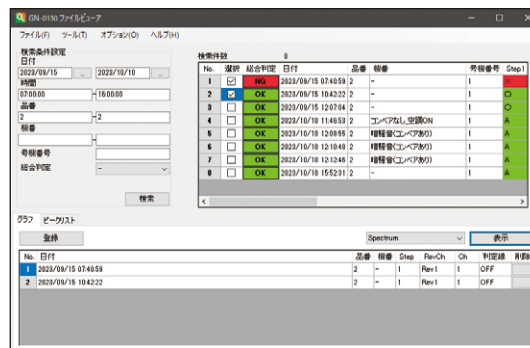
GN-0130 ファイルビューア

ファイル(F) ツール(T) オプション(O) ヘルプ(H)

検索条件設定
日付
2023/09/15 ～ 2023/10/10
時間
07:00:00 ～ 18:00:00
品番
2 ～ 2
機番

号機番号

総合判定 -

検索

検索件数 8

| No. | 選択 | 総合判定 | 日付 | 品番 | 機番 | 号機番号 | Step1 |
|---|---|---|---|---|---|---|---|
| 1 | ☑ | NG | 2023/09/15 07:40:59 | 2 | - | 1 | × |
| 2 | ☑ | OK | 2023/09/15 10:42:22 | 2 | - | 1 | ○ |
| 3 | ☐ | OK | 2023/09/15 12:07:04 | 2 | - | 1 | ○ |
| 4 | ☐ | OK | 2023/10/10 11:49:53 | 2 | コンベアなし_空調ON | 1 | A |
| 5 | ☐ | OK | 2023/10/10 12:08:55 | 2 | 暗騒音(コンベアあり) | 1 | A |
| 6 | ☐ | OK | 2023/10/10 12:10:49 | 2 | 暗騒音(コンベアあり) | 1 | A |
| 7 | ☐ | OK | 2023/10/10 12:12:46 | 2 | 暗騒音(コンベアあり) | 1 | A |
| 8 | ☐ | OK | 2023/10/10 15:52:01 | 2 | - | 1 | A |

グラフ ピークリスト

登録

Spectrum

表示

| No. | 日付 | 品番 | 機番 | Step | RevCh | Ch | 判定線 | 削除 |
|---|---|---|---|---|---|---|---|---|
| 1 | 2023/09/15 07:40:59 | 2 | - | 1 | Rev1 | 1 | OFF | |
| 2 | 2023/09/15 10:42:22 | 2 | - | 1 | Rev1 | 1 | OFF | |